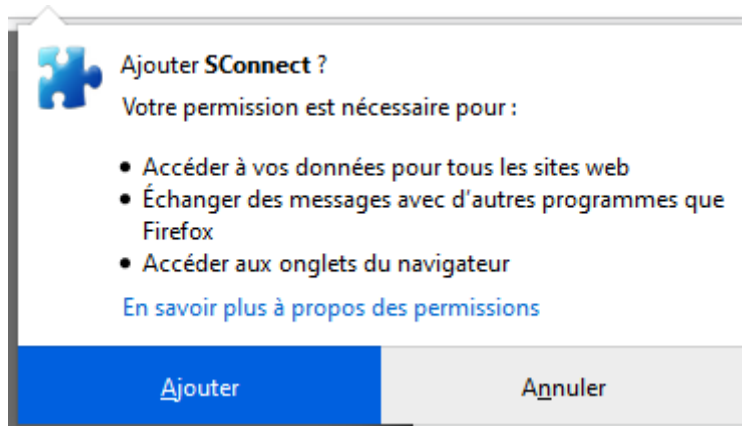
Ajouter **SConnect** ?

Votre permission est nécessaire pour :

- Accéder à vos données pour tous les sites web
- Échanger des messages avec d'autres programmes que Firefox
- Accéder aux onglets du navigateur

En savoir plus à propos des permissions

Ajouter | Annuler